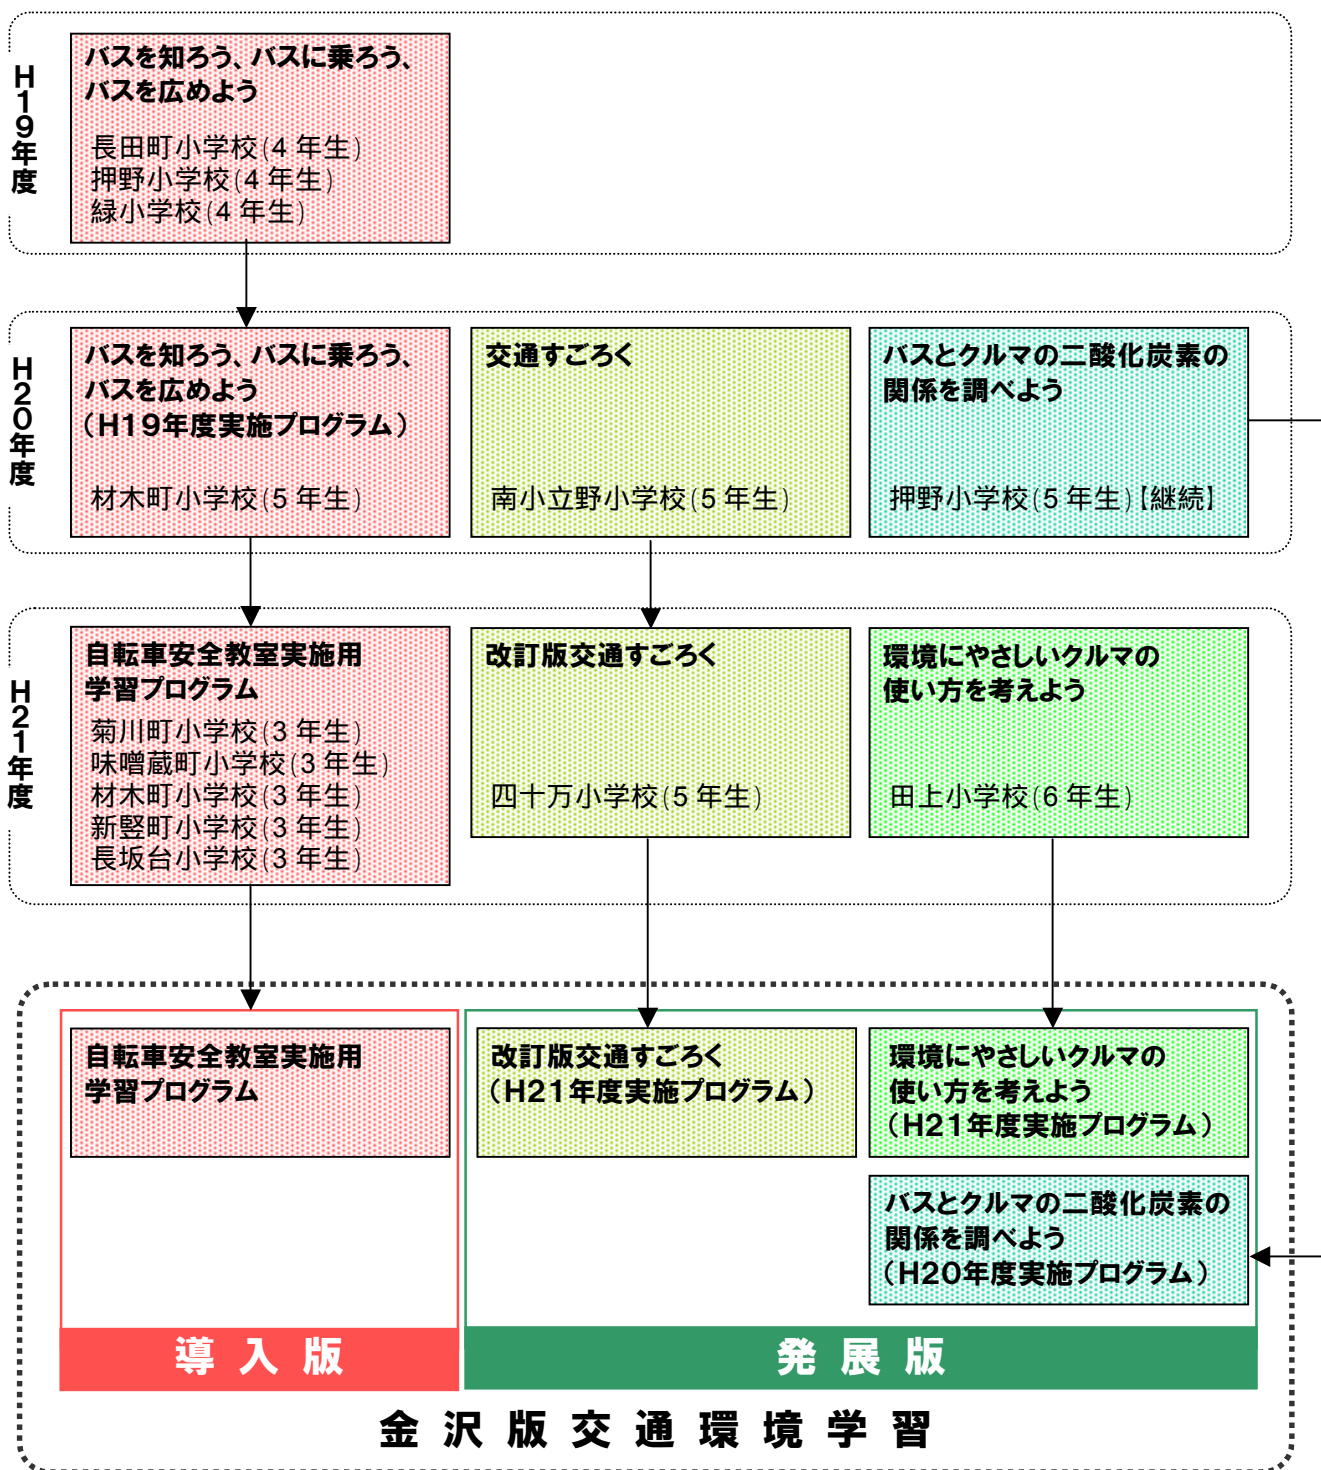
H19年度

バスを知ろう、バスに乗ろう、バスを広めよう

長田町小学校(4年生)
押野小学校(4年生)
緑小学校(4年生)

H20年度

バスを知ろう、バスに乗ろう、バスを広めよう
(H19年度実施プログラム)

材木町小学校(5年生)

交通すごろく

南小立野小学校(5年生)

バスとクルマの二酸化炭素の関係を調べよう

押野小学校(5年生)【継続】

H21年度

自転車安全教室実施用学習プログラム

菊川町小学校(3年生)
味噌蔵町小学校(3年生)
材木町小学校(3年生)
新竪町小学校(3年生)
長坂台小学校(3年生)

改訂版交通すごろく

四十万小学校(5年生)

環境にやさしいクルマの使い方を考えよう

田上小学校(6年生)

自転車安全教室実施用学習プログラム

改訂版交通すごろく
(H21年度実施プログラム)

環境にやさしいクルマの使い方を考えよう
(H21年度実施プログラム)

バスとクルマの二酸化炭素の関係を調べよう
(H20年度実施プログラム)

導入版

発展版

金沢版交通環境学習